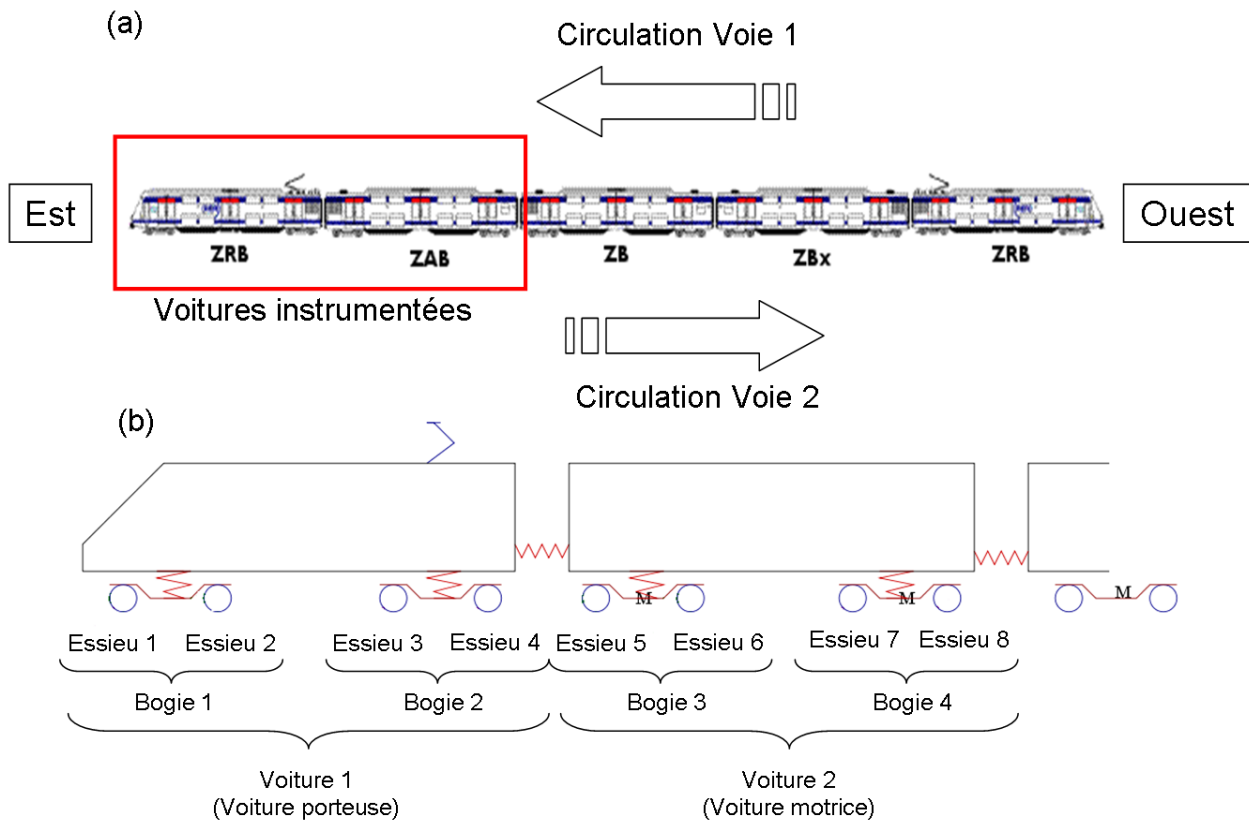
(a)

Circulation Voie 1

Est

ZRB ZAB ZB ZBx ZRB

Ouest

Voitures instrumentées

Circulation Voie 2

(b)

M M M

Essieu 1 Essieu 2 Essieu 3 Essieu 4 Essieu 5 Essieu 6 Essieu 7 Essieu 8

Bogie 1 Bogie 2 Bogie 3 Bogie 4

Voiture 1
(Voiture porteuse)

Voiture 2
(Voiture motrice)